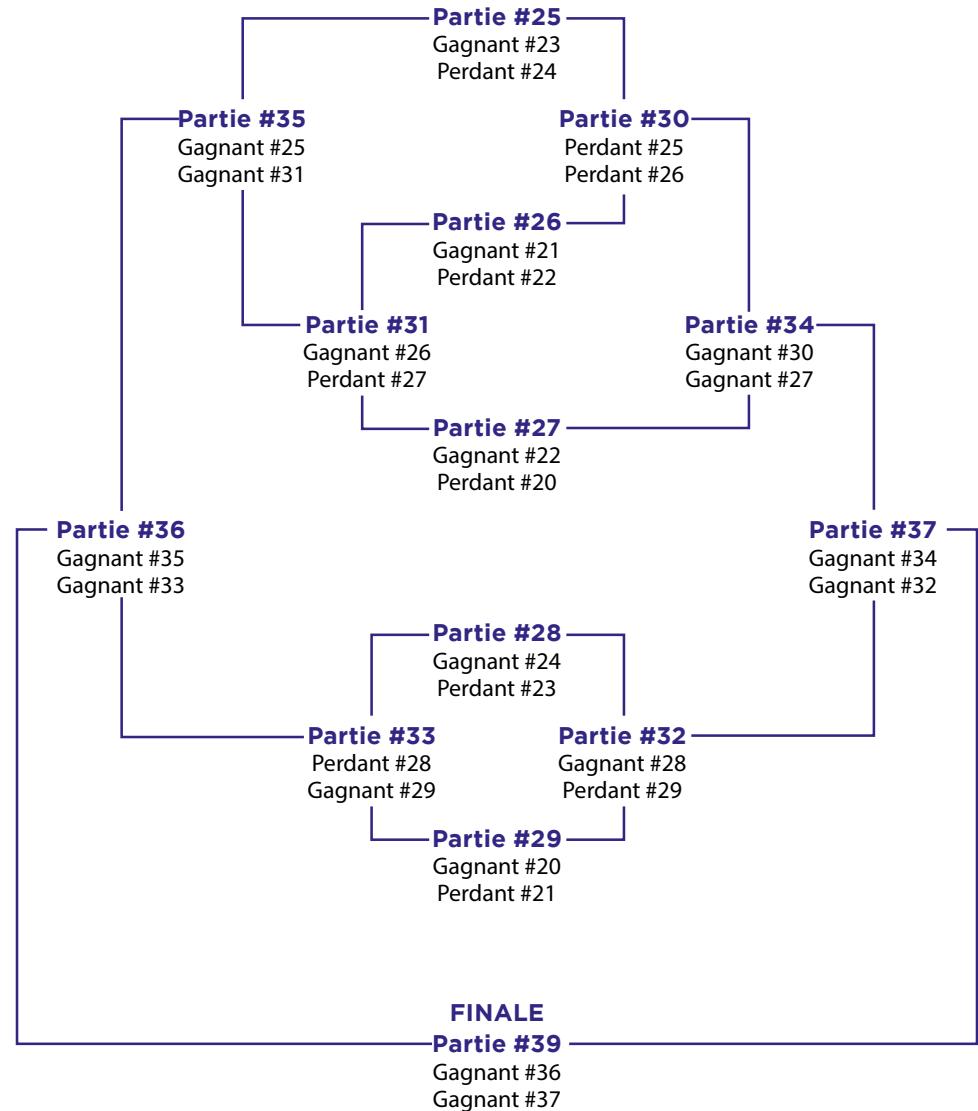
Partie #25
Gagnant #23
Perdant #24

Partie #35
Gagnant #25
Gagnant #31

Partie #30
Perdant #25
Perdant #26

Partie #26
Gagnant #21
Perdant #22

Partie #31
Gagnant #26
Perdant #27

Partie #34
Gagnant #30
Gagnant #27

Partie #27
Gagnant #22
Perdant #20

Partie #36
Gagnant #35
Gagnant #33

Partie #37
Gagnant #34
Gagnant #32

Partie #28
Gagnant #24
Perdant #23

Partie #33
Perdant #28
Gagnant #29

Partie #32
Gagnant #28
Perdant #29

Partie #29
Gagnant #20
Perdant #21

FINALE
Partie #39
Gagnant #36
Gagnant #37